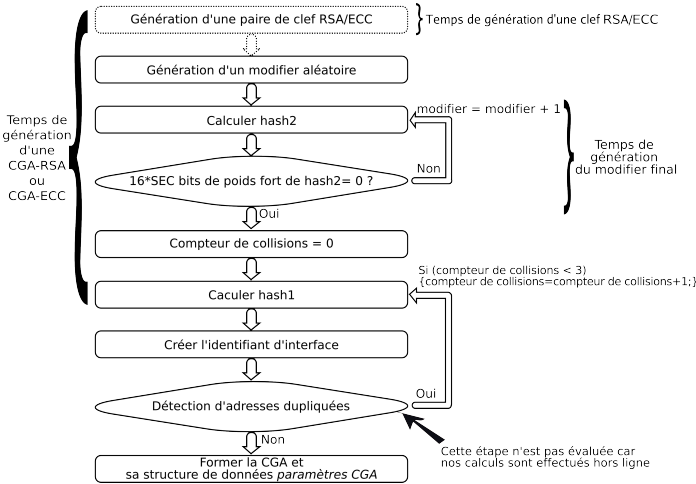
Génération d'une paire de clef RSA/ECC

Temps de génération d'une clef RSA/ECC

Temps de génération d'une CGA-RSA ou CGA-ECC

Génération d'un modifier aléatoire

Calculer hash2

modifier = modifier + 1

Temps de génération du modifier final

Non

16*SEC bits de poids fort de hash2= 0 ?

Oui

Compteur de collisions = 0

Si (compteur de collisions < 3) {compteur de collisions=compteur de collisions+1;}

Caculer hash1

Créer l'identifiant d'interface

Oui

Détection d'adresses dupliquées

Non

Cette étape n'est pas évaluée car nos calculs sont effectués hors ligne

Former la CGA et sa structure de données *paramètres CGA*